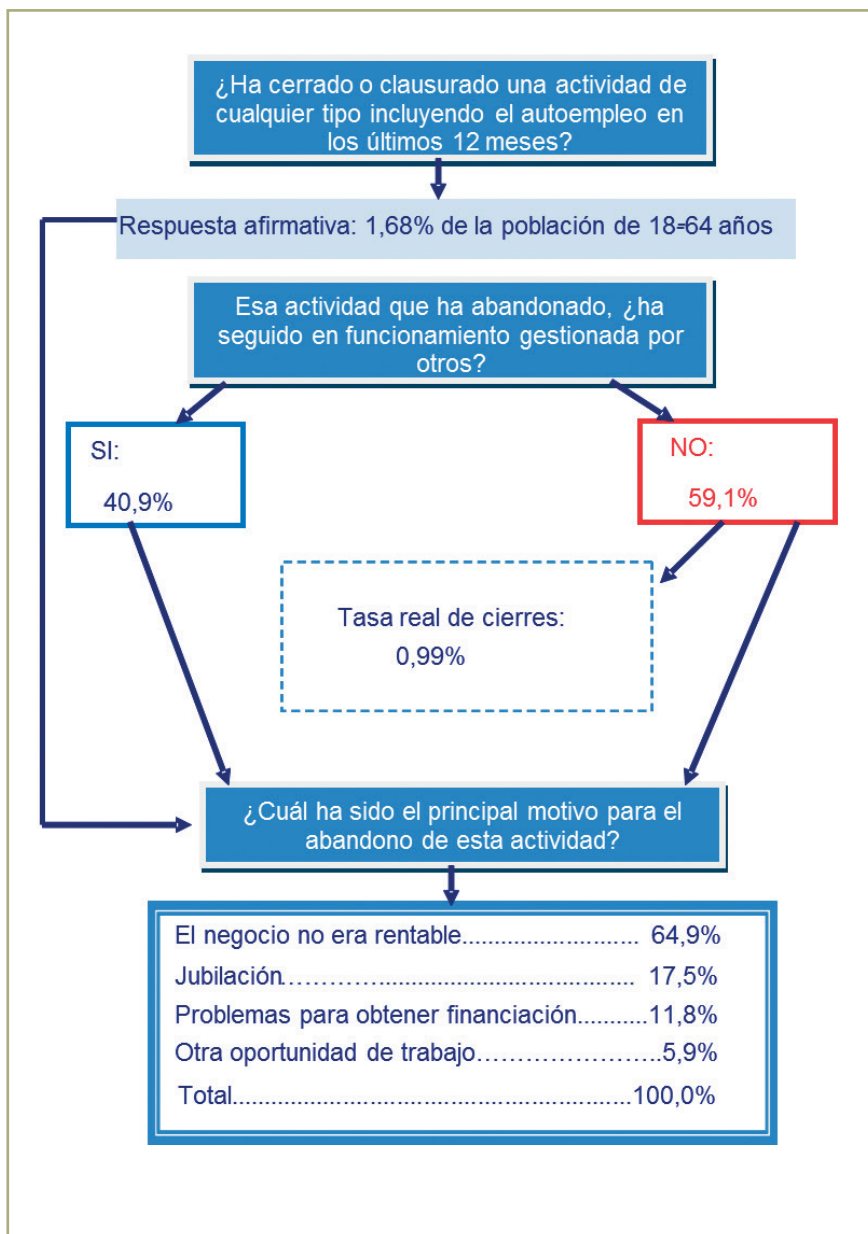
¿Ha cerrado o clausurado una actividad de cualquier tipo incluyendo el autoempleo en los últimos 12 meses?

Respuesta afirmativa: 1,68% de la población de 18-64 años

Esa actividad que ha abandonado, ¿ha seguido en funcionamiento gestionada por otros?

SI:
40,9%

NO:
59,1%

Tasa real de cierres:
0,99%

¿Cuál ha sido el principal motivo para el abandono de esta actividad?

El negocio no era rentable........................... 64,9%
Jubilación………….......................................... 17,5%
Problemas para obtener financiación...........11,8%
Otra oportunidad de trabajo………………….5,9%
Total..........................................................100,0%